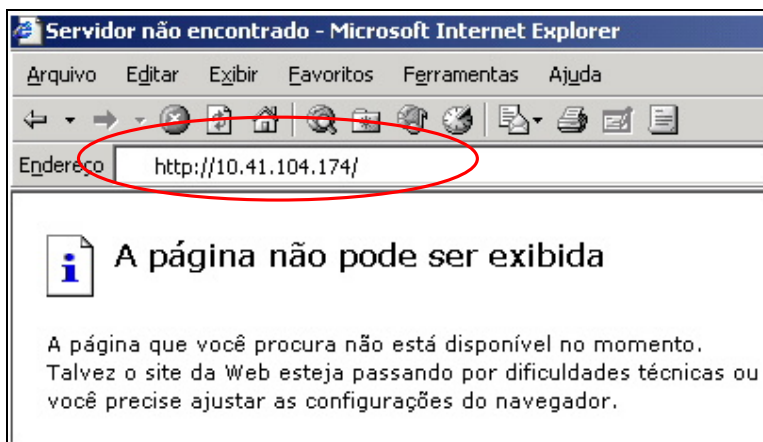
Servidor não encontrado - Microsoft Internet Explorer

Arquivo Editar Exibir Favoritos Ferramentas Ajuda

Endereço http://10.41.104.174/

A página não pode ser exibida

A página que você procura não está disponível no momento. Talvez o site da Web esteja passando por dificuldades técnicas ou você precise ajustar as configurações do navegador.